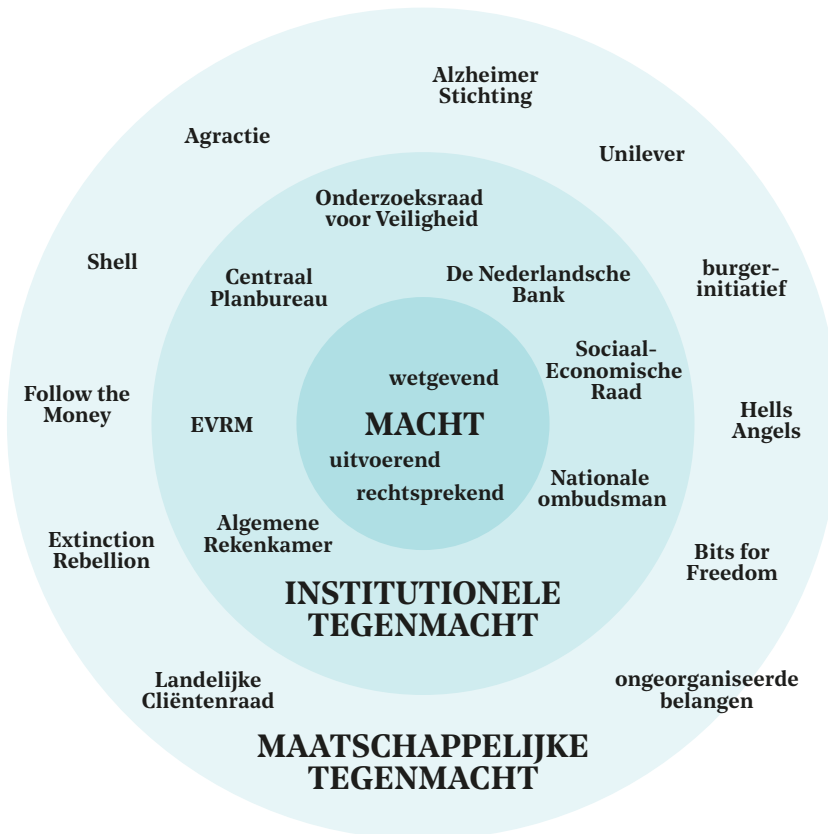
Alzheimer Stichting

Agractie

Unilever

Onderzoeksraad voor Veiligheid

Shell

Centraal Planbureau

De Nederlandsche Bank

burgerinitiatief

Sociaal-Economische Raad

wetgevend

Follow the Money

EVRM

MACHT

Hells Angels

uitvoerend

rechtsprekend

Nationale ombudsman

Algemene Rekenkamer

Extinction Rebellion

Bits for Freedom

INSTITUTIONELE TEGENMACHT

Landelijke Cliëntenraad

ongeorganiseerde belangen

MAATSCHAPPELIJKE TEGENMACHT